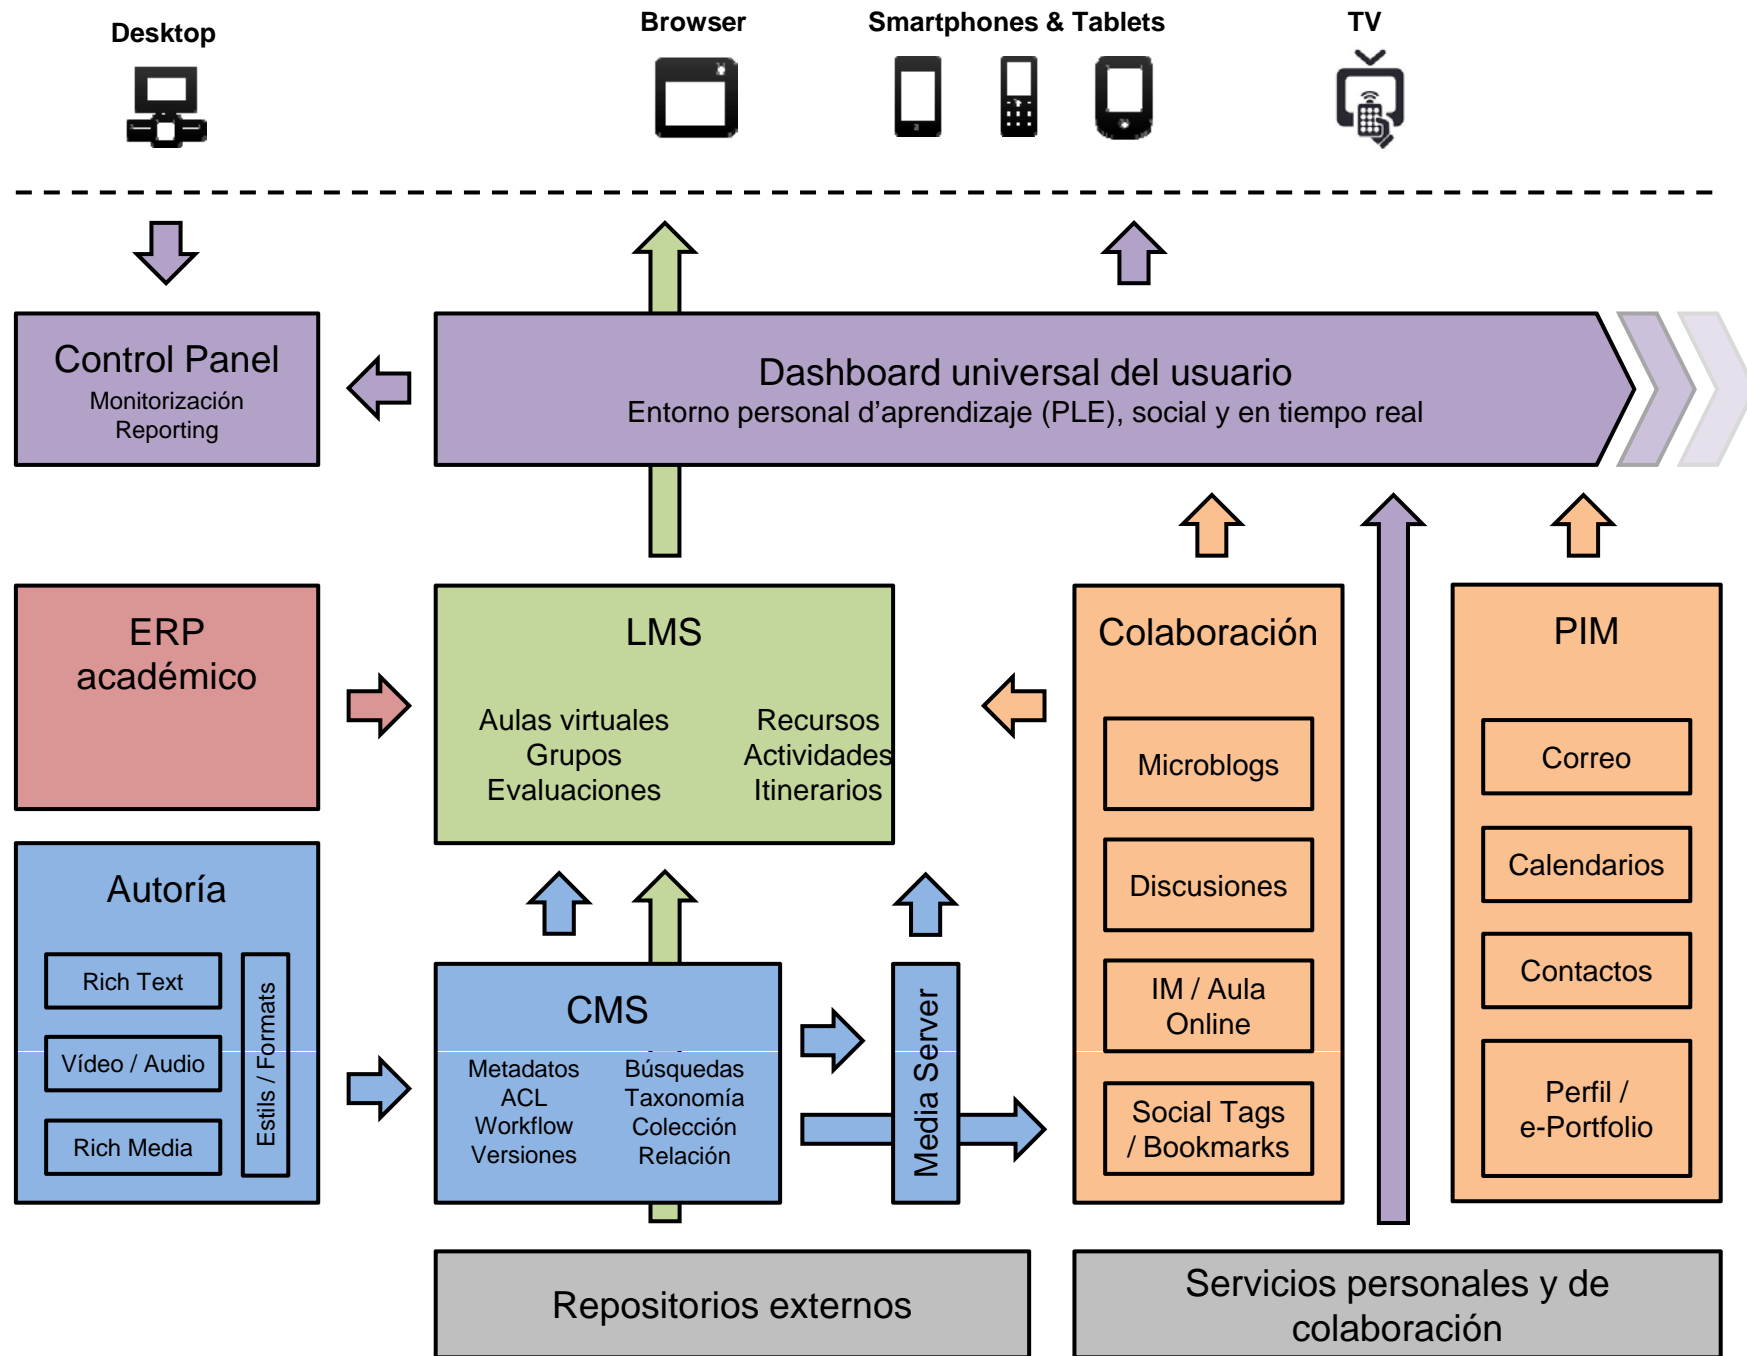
Desktop

Browser

Smartphones & Tablets

TV

Control Panel
Monitorización
Reporting

Dashboard universal del usuario
Entorno personal d'aprendizaje (PLE), social y en tiempo real

ERP
académico

LMS

Aulas virtuales
Grupos
Evaluaciones

Recursos
Actividades
Itinerarios

Colaboración

Microblogs

Discusiones

IM / Aula Online

Social Tags / Bookmarks

PIM

Correo

Calendarios

Contactos

Perfil / e-Portfolio

Autoría

Rich Text

Vídeo / Audio

Rich Media

Estils / Formats

CMS

Metadatos
ACL
Workflow
Versiones

Búsquedas
Taxonomía
Colección
Relación

Media Server

Repositorios externos

Servicios personales y de colaboración